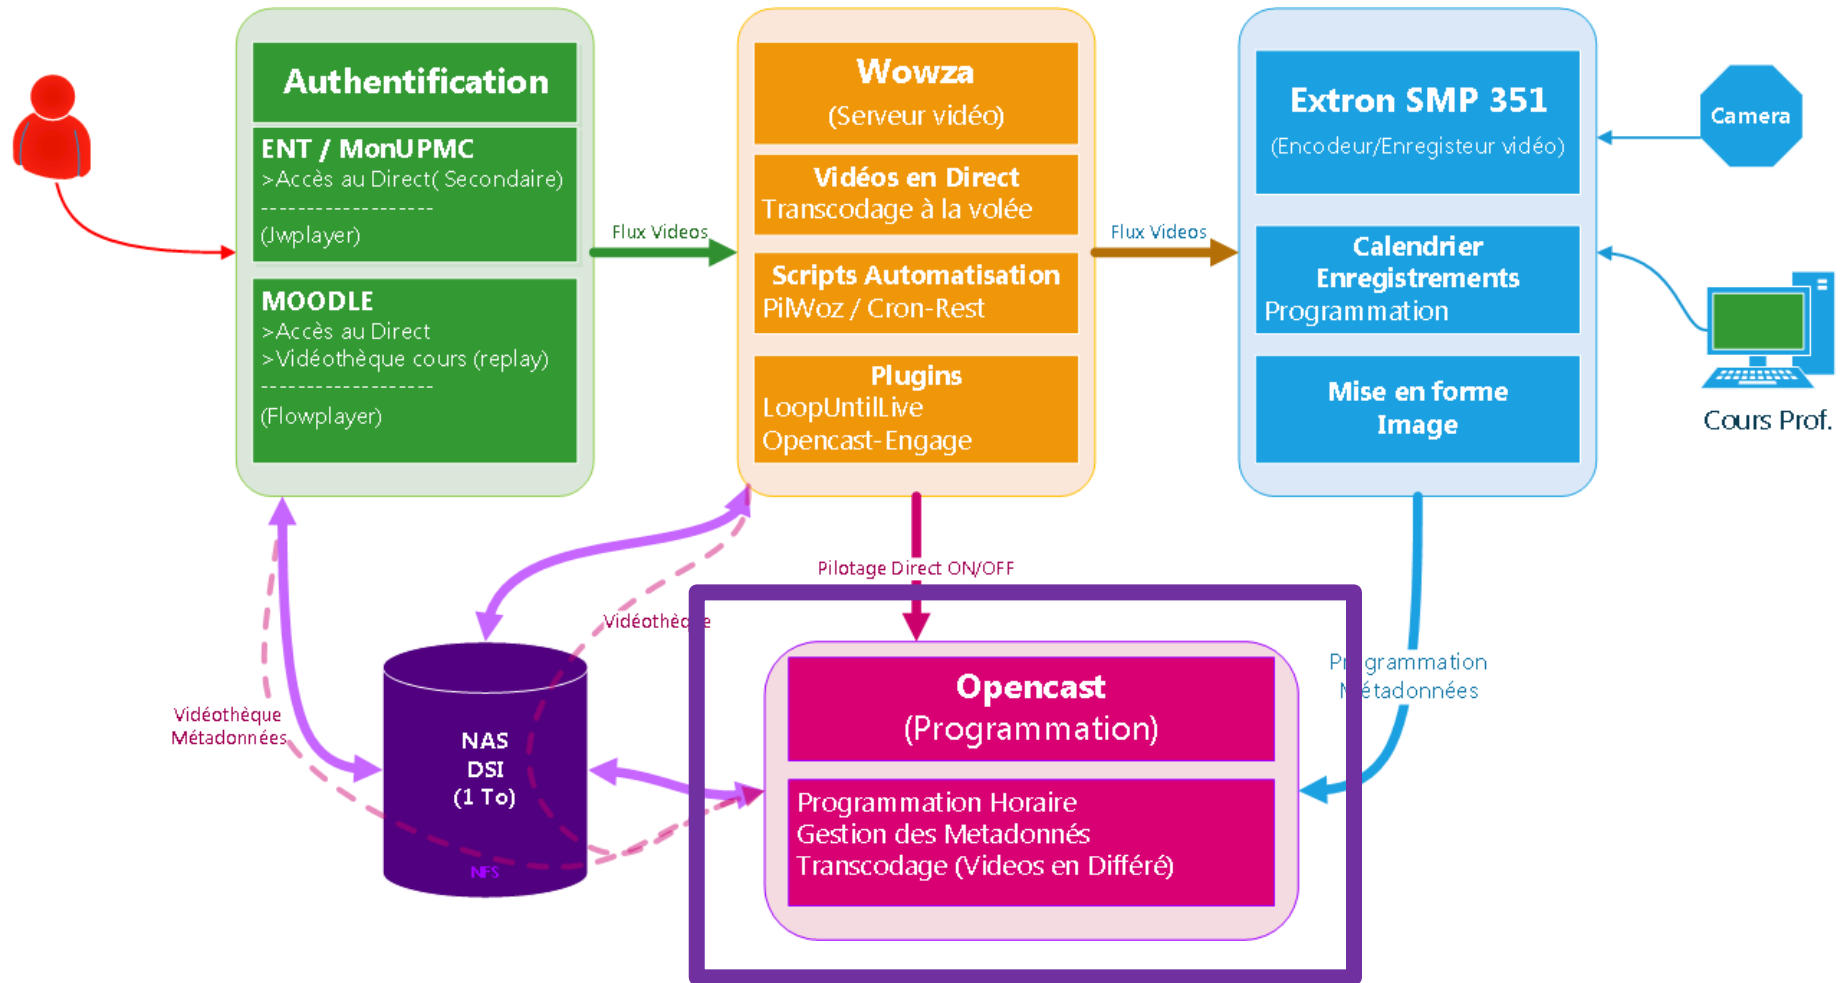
Authentification

ENT / MonUPMC
>Accès au Direct( Secondaire)
-----------------
(Jwplayer)

MOODLE
>Accès au Direct
>Vidéothèque cours (replay)
-----------------
(Flowplayer)

Flux Videos

Wowza
(Serveur vidéo)

Vidéos en Direct
Transcodage à la volée

Scripts Automatisation
PiWoz / Cron-Rest

Plugins
LoopUntilLive
Opencast-Engage

Flux Videos

Extron SMP 351
(Encodeur/Enregisteur vidéo)

Camera

Calendrier Enregistrements
Programmation

Cours Prof.

Mise en forme Image

Pilotage Direct ON/OFF

Vidéothèque

Programmation
Métadonnées

Vidéothèque
Métadonnées

NAS
DSI
(1 To)
NFS

Opencast
(Programmation)

Programmation Horaire
Gestion des Metadonnés
Transcodage (Videos en Différé)